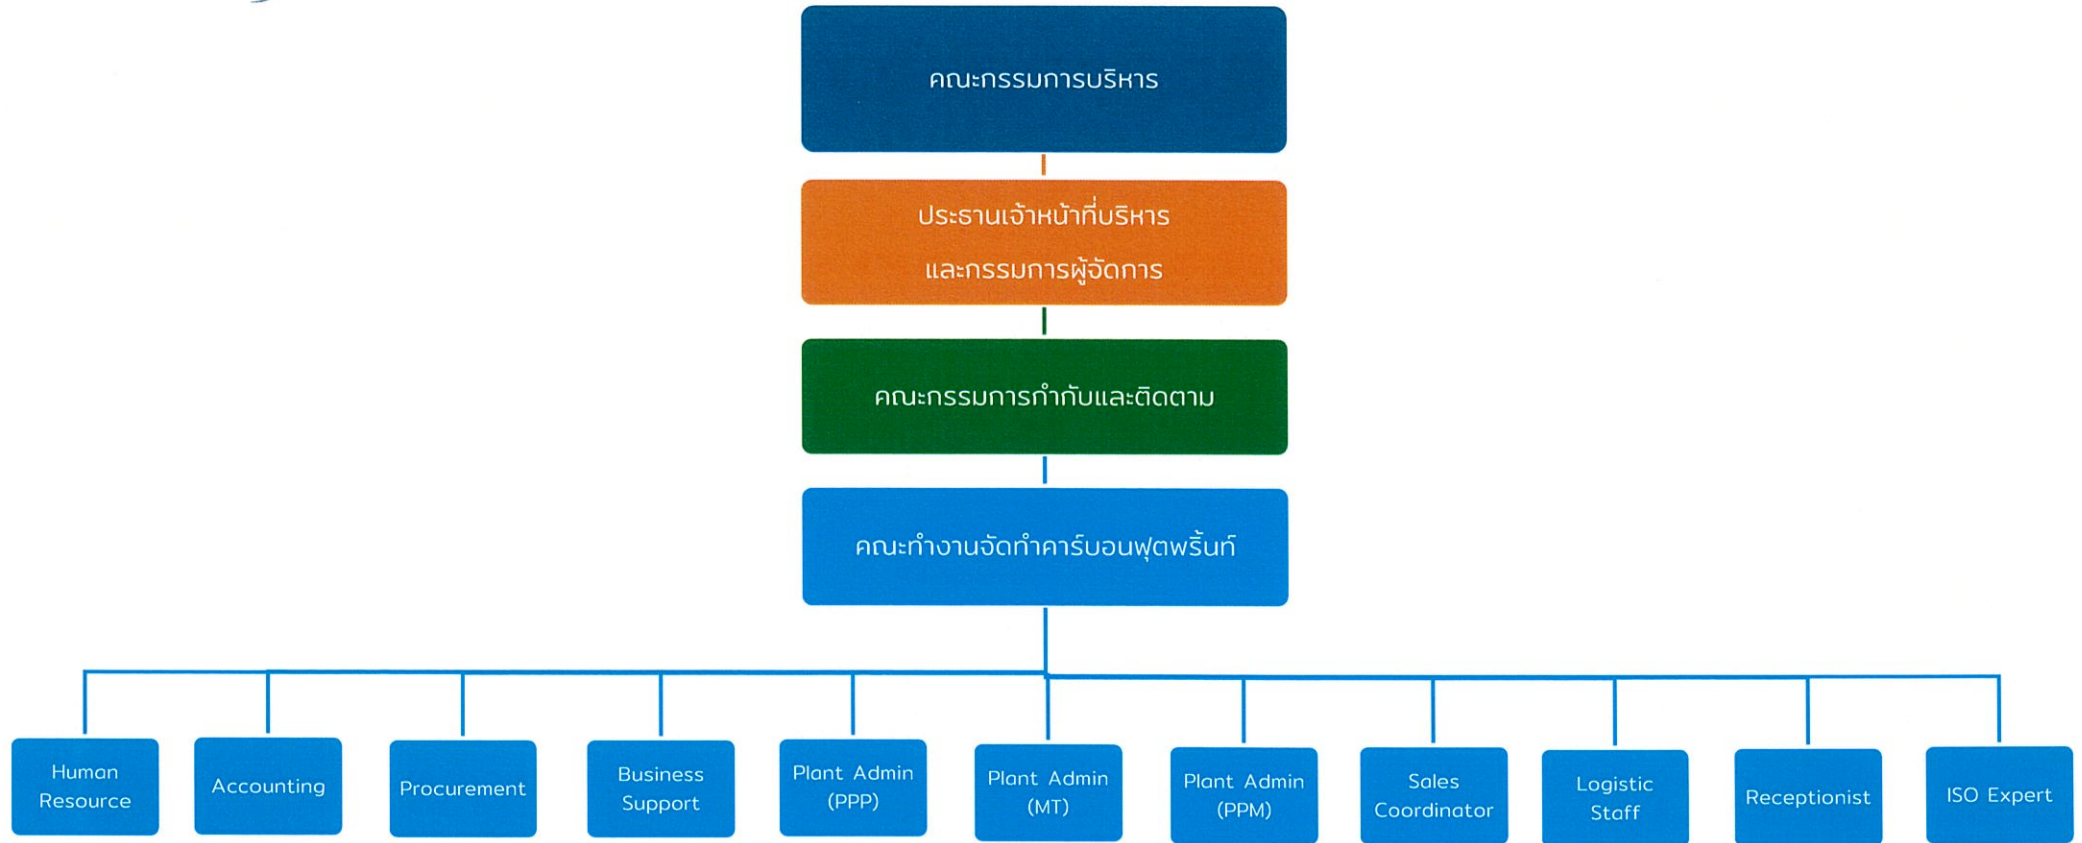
คณะกรรมการบริหาร

ประธานเจ้าหน้าที่บริหาร และกรรมการผู้จัดการ

คณะกรรมการกำกับและติดตาม

คณะทำงานจัดทำคาร์บอนฟุตพริ้นท์

Human Resource

Accounting

Procurement

Business Support

Plant Admin (PPP)

Plant Admin (MT)

Plant Admin (PPM)

Sales Coordinator

Logistic Staff

Receptionist

ISO Expert